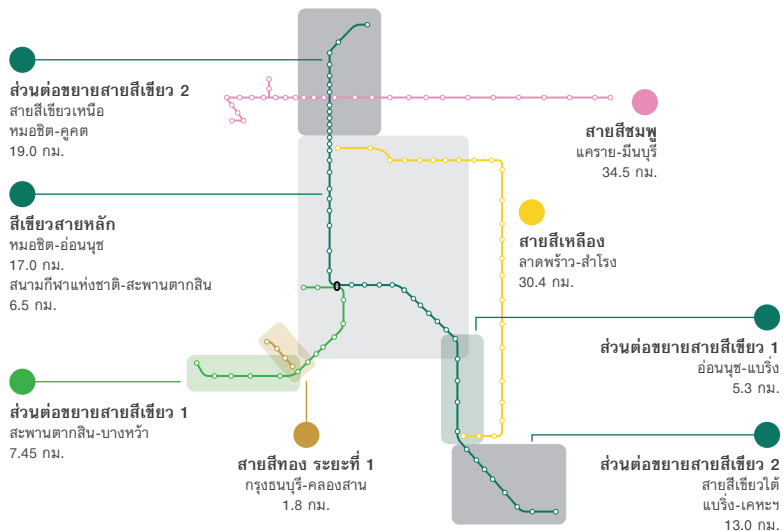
ส่วนต่อขยายสายสีเขียว 2
สายสีเขียวเหนือ
หมอชิต-คูคต
19.0 กม.

สายสีชมพู
แคราย-มีนบุรี
34.5 กม.

สีเขียวสายหลัก
หมอชิต-อ่อนนุช
17.0 กม.
สนามกีฬาแห่งชาติ-สะพานตากสิน
6.5 กม.

สายสีเหลือง
ลาดพร้าว-สำโรง
30.4 กม.

ส่วนต่อขยายสายสีเขียว 1
อ่อนนุช-แบริ่ง
5.3 กม.

ส่วนต่อขยายสายสีเขียว 1
สะพานตากสิน-บางหว้า
7.45 กม.

สายสีทอง ระยะที่ 1
กรุงธนบุรี-คลองสาน
1.8 กม.

ส่วนต่อขยายสายสีเขียว 2
สายสีเขียวใต้
แบริ่ง-เคหะฯ
13.0 กม.